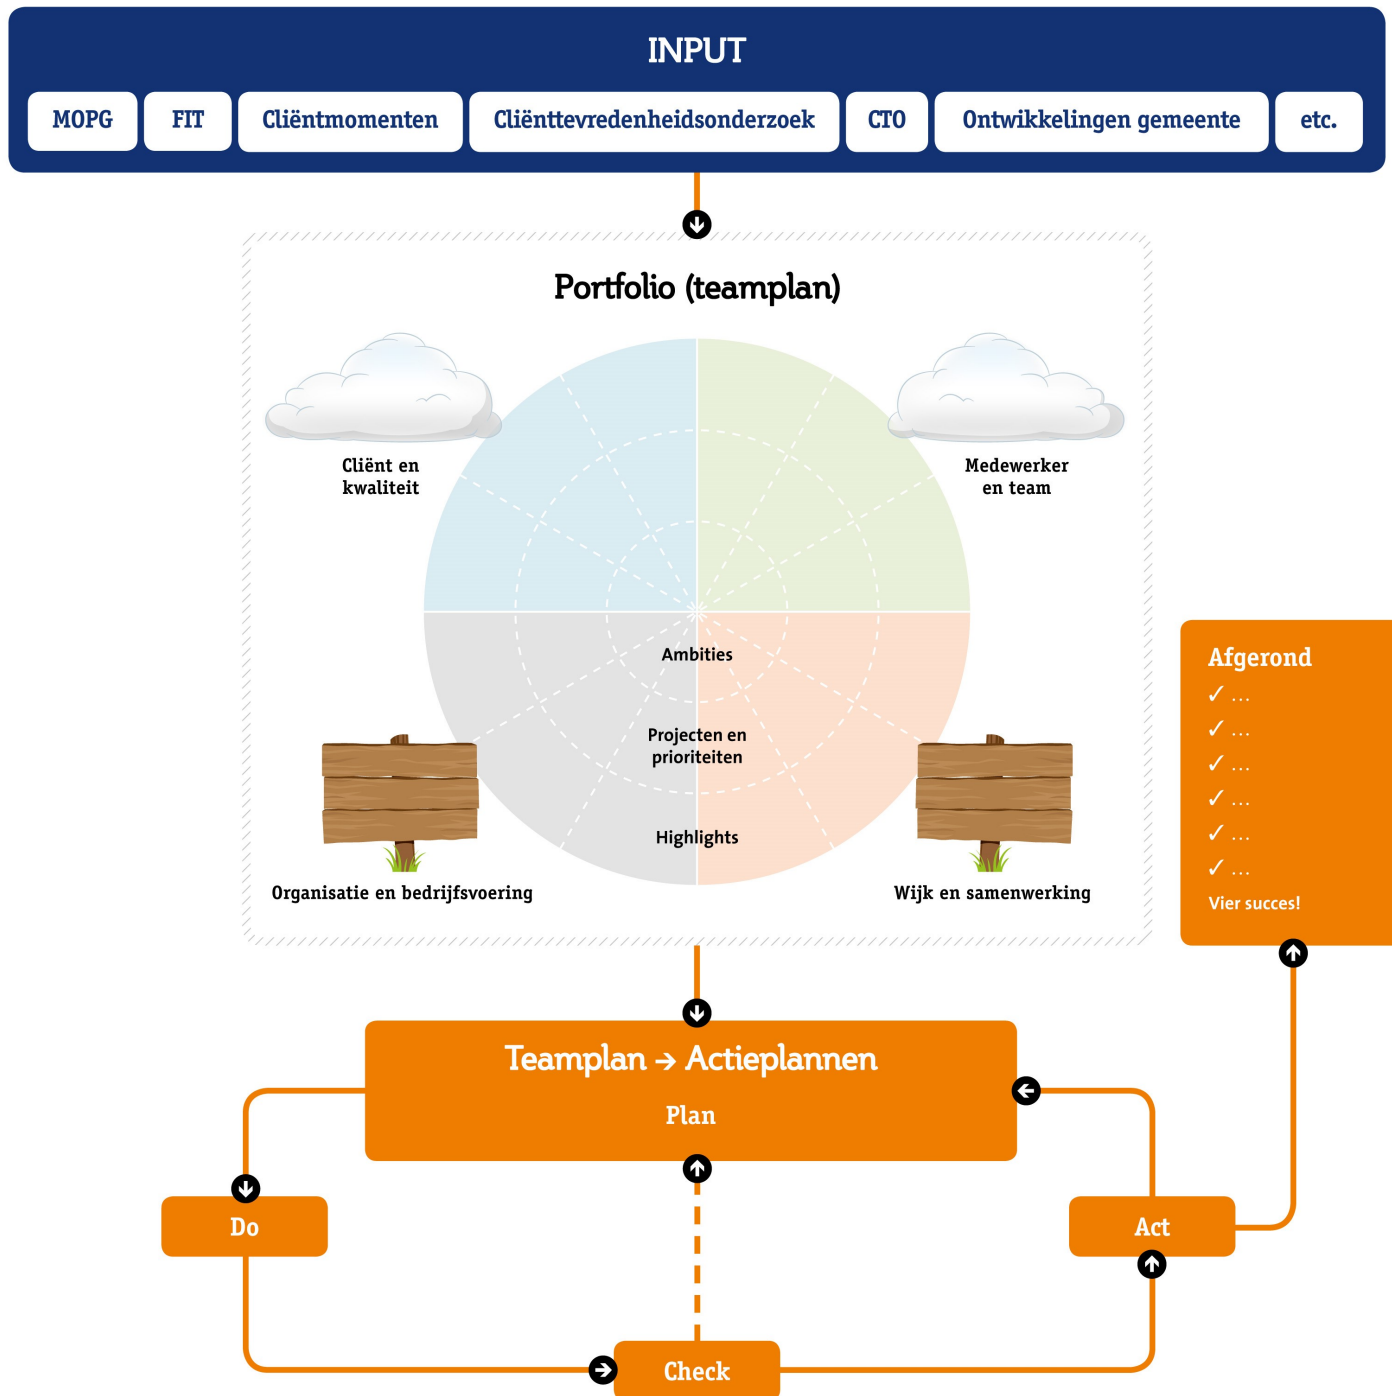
INPUT

MOPG

FIT

Cliëntmomenten

Cliënttevredenheidsonderzoek

CTO

Ontwikkelingen gemeente

etc.

Portfolio (teamplan)

Cliënt en kwaliteit

Medewerker en team

Ambities

Projecten en prioriteiten

Highlights

Organisatie en bedrijfsvoering

Wijk en samenwerking

Afgerond
✓ ...
✓ ...
✓ ...
✓ ...
✓ ...
✓ ...
Vier succes!

Teamplan → Actieplannen

Plan

Do

Act

Check